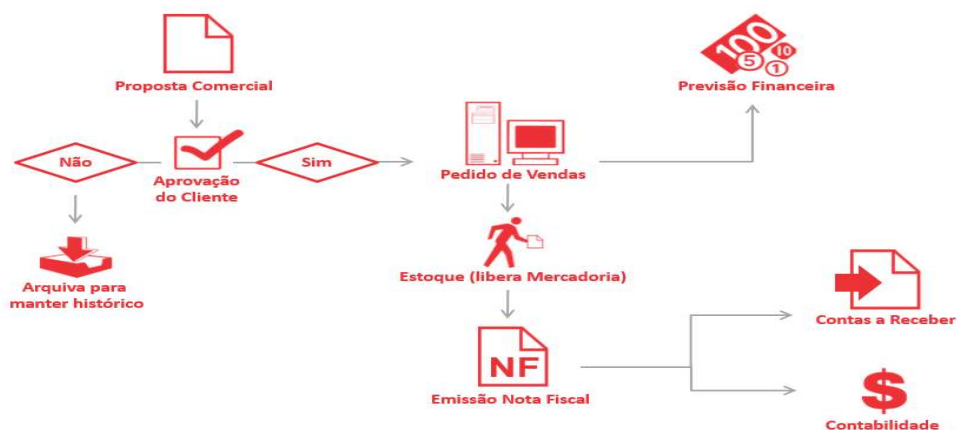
Proposta Comercial

Não

Aprovação do Cliente

Sim

Arquiva para manter histórico

100
5
10
1

Previsão Financeira

Pedido de Vendas

Estoque (libera Mercadoria)

NF

Emissão Nota Fiscal

Contas a Receber

$

Contabilidade